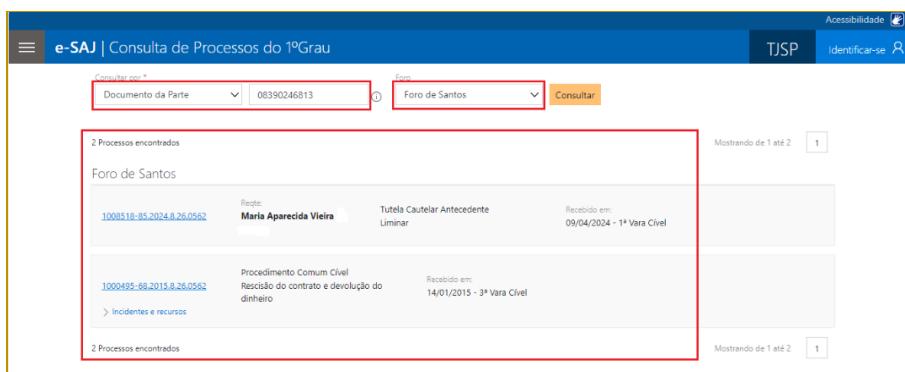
Acessibilidade

e-SAJ | Consulta de Processos do 1ºGrau

TJSP

Identificar-se

Consultar por *

Documento da Parte

08390246813

Foro

Foro de Santos

Consultar

2 Processos encontrados

Mostrando de 1 até 2

1

Foro de Santos

1008518-85.2024.8.26.0562

Reqte:

Maria Aparecida Vieira

Tutela Cautelar Antecedente

Liminar

Recebido em:

09/04/2024 - 1ª Vara Cível

1000495-68.2015.8.26.0562

Procedimento Comum Cível

Rescisão do contrato e devolução do dinheiro

Recebido em:

14/01/2015 - 3ª Vara Cível

> Incidentes e recursos

2 Processos encontrados

Mostrando de 1 até 2

1